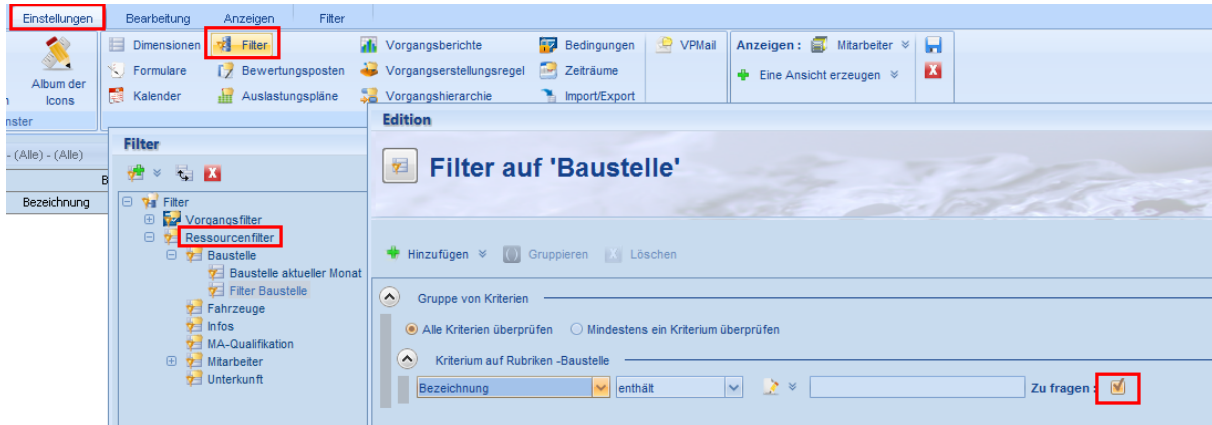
Einstellungen | Bearbeitung | Anzeigen | Filter

Album der Icons
nster

Dimensionen
Formulare
Kalender
Filter
Bewertungsposten
Auslastungspläne
Vorgangsberichte
Vorgangserstellungsregel
Vorgangshierarchie
Bedingungen
Zeiträume
Import/Export
VPMail
Anzeigen : Mitarbeiter
Eine Ansicht erzeugen

- (Alle) - (Alle)
B
Bezeichnung

Filter

Filter
Vorgangsfilter
Ressourcenfilter
Baustelle
Baustelle aktueller Monat
Filter Baustelle
Fahrzeuge
Infos
MA-Qualifikation
Mitarbeiter
Unterkunft

Edition

Filter auf 'Baustelle'

Hinzufügen | Gruppieren | Löschen

Gruppe von Kriterien

Alle Kriterien überprüfen | Mindestens ein Kriterium überprüfen

Kriterium auf Rubriken -Baustelle

Bezeichnung | enthält | Zu fragen :